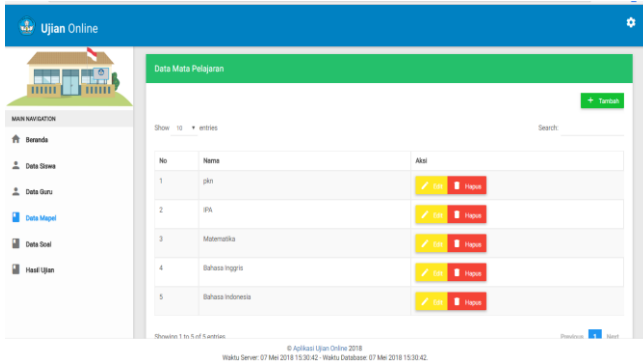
Ujian Online

MAIN NAVIGATION

Beranda

Data Siswa

Data Guru

Data Mapel

Data Soal

Hasil Ujian

Data Mata Pelajaran

+ Tambah

Show 10 entries

Search:

| No | Nama | Aksi |
|---|---|---|
| 1 | pkn | Edit Hapus |
| 2 | IPA | Edit Hapus |
| 3 | Matematika | Edit Hapus |
| 4 | Bahasa Inggris | Edit Hapus |
| 5 | Bahasa Indonesia | Edit Hapus |

Showing 1 to 5 of 5 entries

Previous 1 Next

© Aplikasi Ujian Online 2018
Waktu Server: 07 Mei 2018 15:30:42 - Waktu Database: 07 Mei 2018 15:30:42.